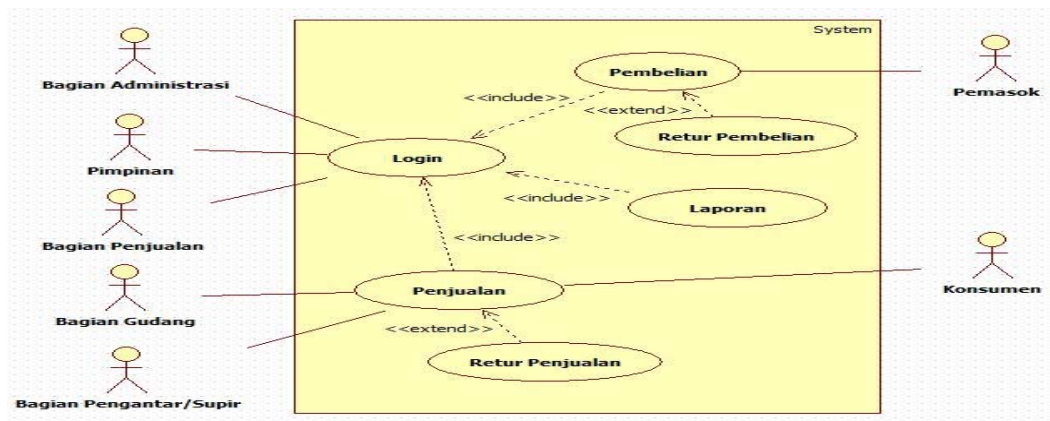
System

Bagian Administrasi

Pimpinan

Bagian Penjualan

Bagian Gudang

Bagian Pengantar/Supir

Pembelian

<<include>>

<<extend>>

Retur Pembelian

Login

<<include>>

Laporan

<<include>>

Penjualan

<<extend>>

Retur Penjualan

Pemasok

Konsumen